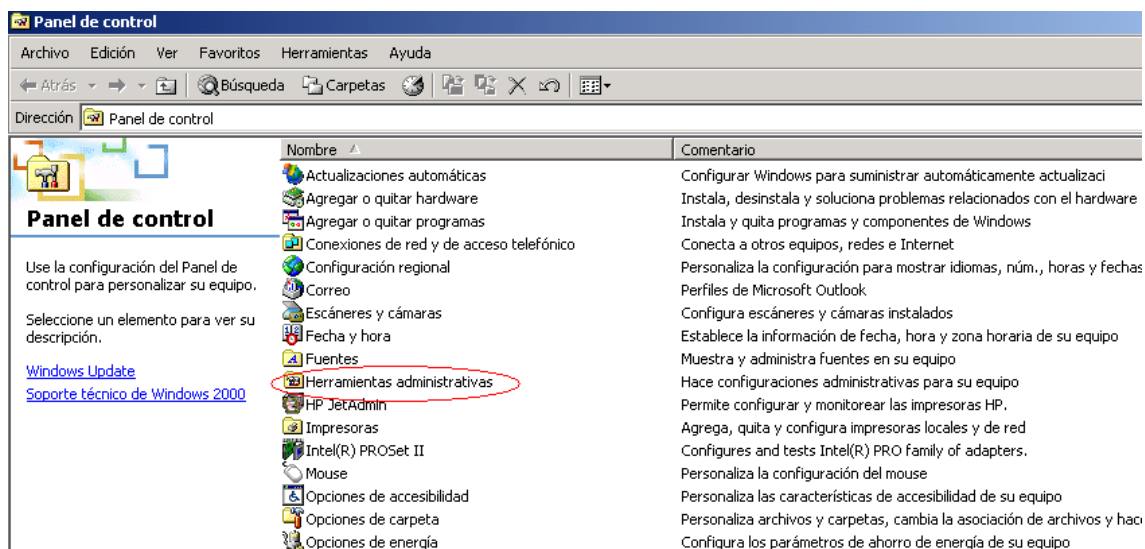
Panel de control

Archivo Edición Ver Favoritos Herramientas Ayuda

Atrás Búsqueda Carpetas

Dirección Panel de control

Panel de control

Use la configuración del Panel de control para personalizar su equipo.

Seleccione un elemento para ver su descripción.

Windows Update
Soporte técnico de Windows 2000

| Nombre | Comentario |
|---|---|
| Actualizaciones automáticas | Configurar Windows para suministrar automáticamente actualizaci |
| Agregar o quitar hardware | Instala, desinstala y soluciona problemas relacionados con el hardware |
| Agregar o quitar programas | Instala y quita programas y componentes de Windows |
| Conexiones de red y de acceso telefónico | Conecta a otros equipos, redes e Internet |
| Configuración regional | Personaliza la configuración para mostrar idiomas, núm., horas y fechas |
| Correo | Perfiles de Microsoft Outlook |
| Escáneres y cámaras | Configura escáneres y cámaras instalados |
| Fecha y hora | Establece la información de fecha, hora y zona horaria de su equipo |
| Fuentes | Muestra y administra fuentes en su equipo |
| Herramientas administrativas | Hace configuraciones administrativas para su equipo |
| HP JetAdmin | Permite configurar y monitorear las impresoras HP. |
| Impresoras | Agrega, quita y configura impresoras locales y de red |
| Intel(R) PROSet II | Configures and tests Intel(R) PRO family of adapters. |
| Mouse | Personaliza la configuración del mouse |
| Opciones de accesibilidad | Personaliza las características de accesibilidad de su equipo |
| Opciones de carpeta | Personaliza archivos y carpetas, cambia la asociación de archivos y hac |
| Opciones de energía | Configura los parámetros de ahorro de energía de su equipo |